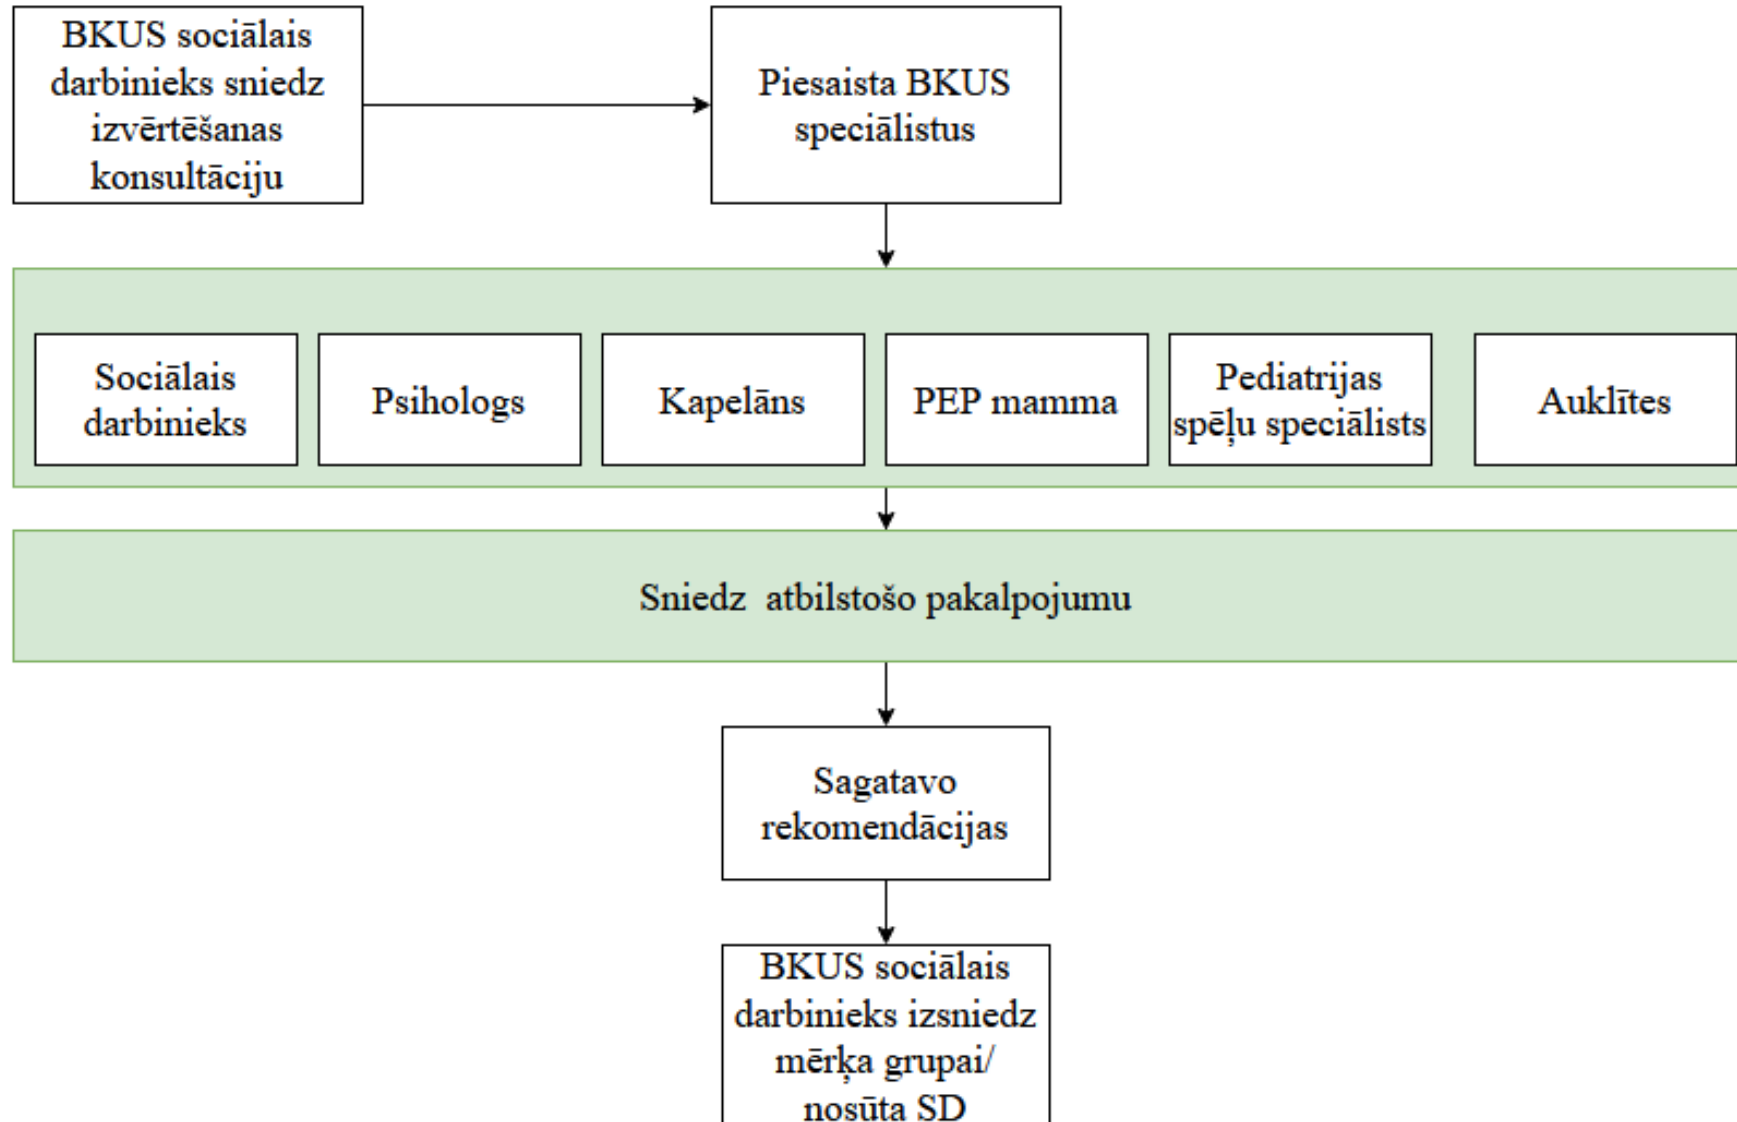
BKUS sociālais darbinieks sniedz izvērtēšanas konsultāciju

Piesaista BKUS speciālistus

Sociālais darbinieks

Psihologs

Kapelāns

PEP mamma

Pediatrijas spēļu speciālists

Auklītes

Sniedz atbilstošo pakalpojumu

Sagatavo rekomendācijas

BKUS sociālais darbinieks izsniedz mērķa grupai/ nosūta SD